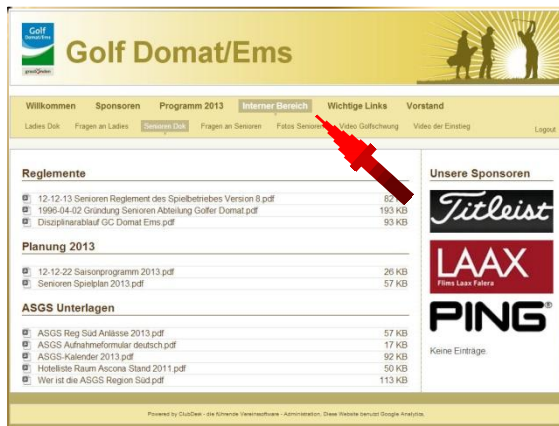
Golf Domat/Ems

Golf Domat/Ems

Willkommen Sponsoren Programm 2013 Interner Bereich Wichtige Links Vorstand

Ladies Dok Fragen an Ladies Senioren Dok Fragen an Senioren Fotos Senioren Video Golfscheung Video der Einstieg Logout

Reglemente

| | |
|---|---|
| 12-12-13 Senioren Reglement des Spielbetriebes Version 8.pdf | 82 KB |
| 1996-04-02 Gründung Senioren Abteilung Golfer Domat.pdf | 193 KB |
| Disziplinarablauf GC Domat Ems.pdf | 93 KB |

Planung 2013

| | |
|---|---|
| 12-12-22 Saisonprogramm 2013.pdf | 26 KB |
| Senioren Spielplan 2013.pdf | 57 KB |

ASGS Unterlagen

| | |
|---|---|
| ASGS Reg Süd Anlässe 2013.pdf | 57 KB |
| ASGS Aufnahmeformular deutsch.pdf | 17 KB |
| ASGS-Kalender 2013.pdf | 92 KB |
| Hotelliste Raum Ascona Stand 2011.pdf | 50 KB |
| Wer ist die ASGS Region Süd.pdf | 113 KB |

Unsere Sponsoren

Titleist

LAAX
Flims Laax Falera

PING

Keine Einträge

Powered by ClubDesk - die führende Vereinssoftware - Administration. Diese Website benutzt Google Analytics.